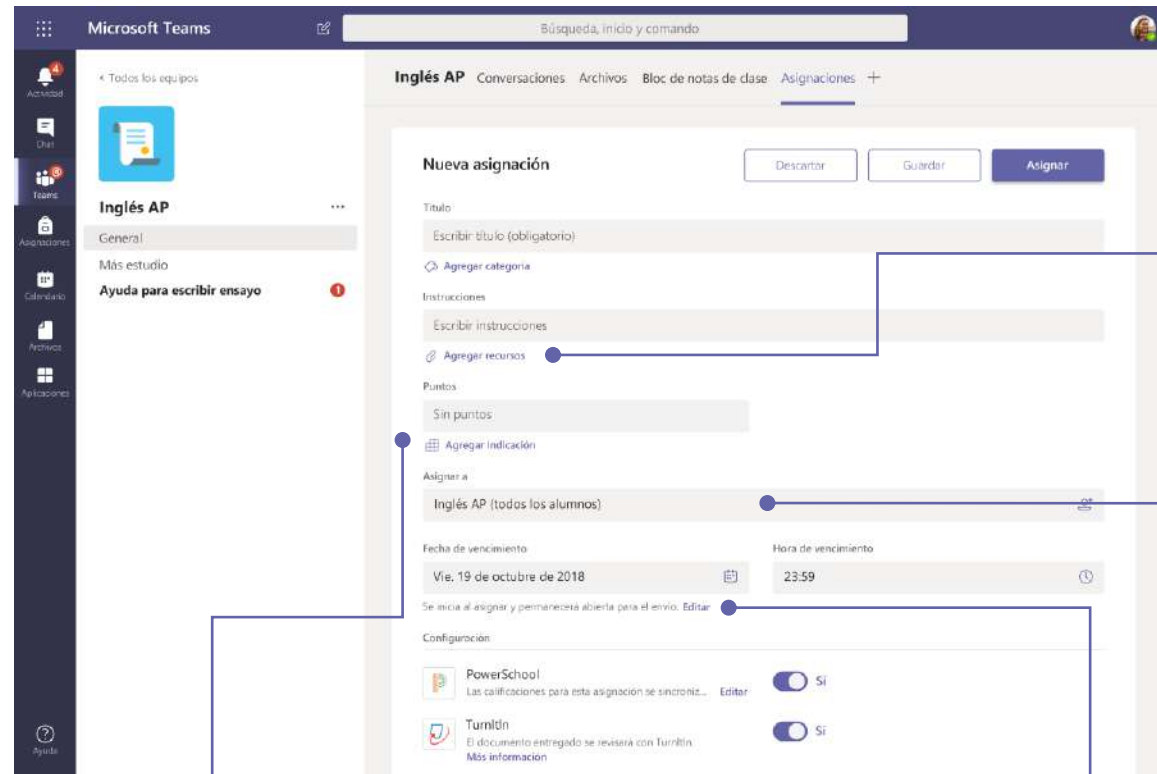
Microsoft Teams

Búsqueda, inicio y comando

4
Actividad
Chat
3
Teams
Asignaciones
Calendario
Archivos
Aplicaciones
Ayuda

< Todos los equipos

Inglés AP ...
General
Más estudio
Ayuda para escribir ensayo 1

Inglés AP Conversaciones Archivos Bloc de notas de clase Asignaciones +

Nueva asignación
Descartar Guardar Asignar

Título
Escribir título (obligatorio)
Agregar categoría

Instrucciones
Escribir instrucciones
Agregar recursos

Puntos
Sin puntos
Agregar indicación

Asignar a
Inglés AP (todos los alumnos)

Fecha de vencimiento
Vie. 19 de octubre de 2018
Hora de vencimiento
23:59

Se inicia al asignar y permanecerá abierta para el envío. Editar

Configuración

PowerSchool
Las calificaciones para esta asignación se sincroniz... Editar
Sí

Turnitin
El documento entregado se revisará con Turnitin.
Más información
Sí